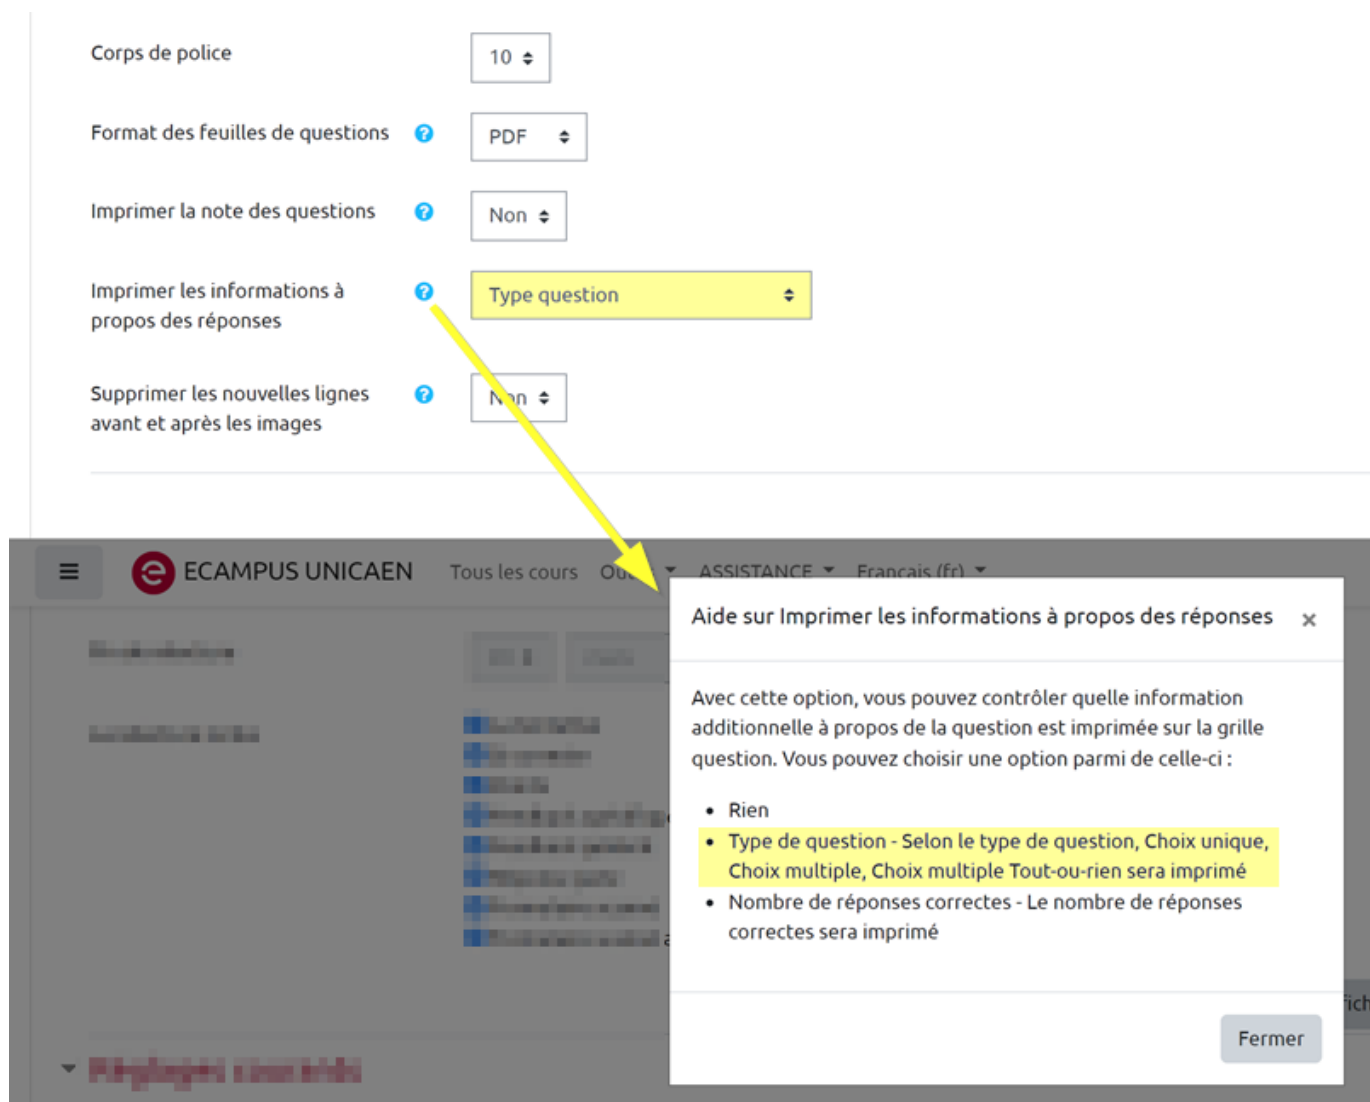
Corps de police

10

Format des feuilles de questions

PDF

Imprimer la note des questions

Non

Imprimer les informations à propos des réponses

Type question

Supprimer les nouvelles lignes avant et après les images

Non

ECAMPUS UNICAEN

Tous les cours

Ou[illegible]

ASSISTANCE

Français (fr)

Aide sur Imprimer les informations à propos des réponses

×

Avec cette option, vous pouvez contrôler quelle information additionnelle à propos de la question est imprimée sur la grille question. Vous pouvez choisir une option parmi de celle-ci :

- Rien
- Type de question - Selon le type de question, Choix unique, Choix multiple, Choix multiple Tout-ou-rien sera imprimé
- Nombre de réponses correctes - Le nombre de réponses correctes sera imprimé

Fermer

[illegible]